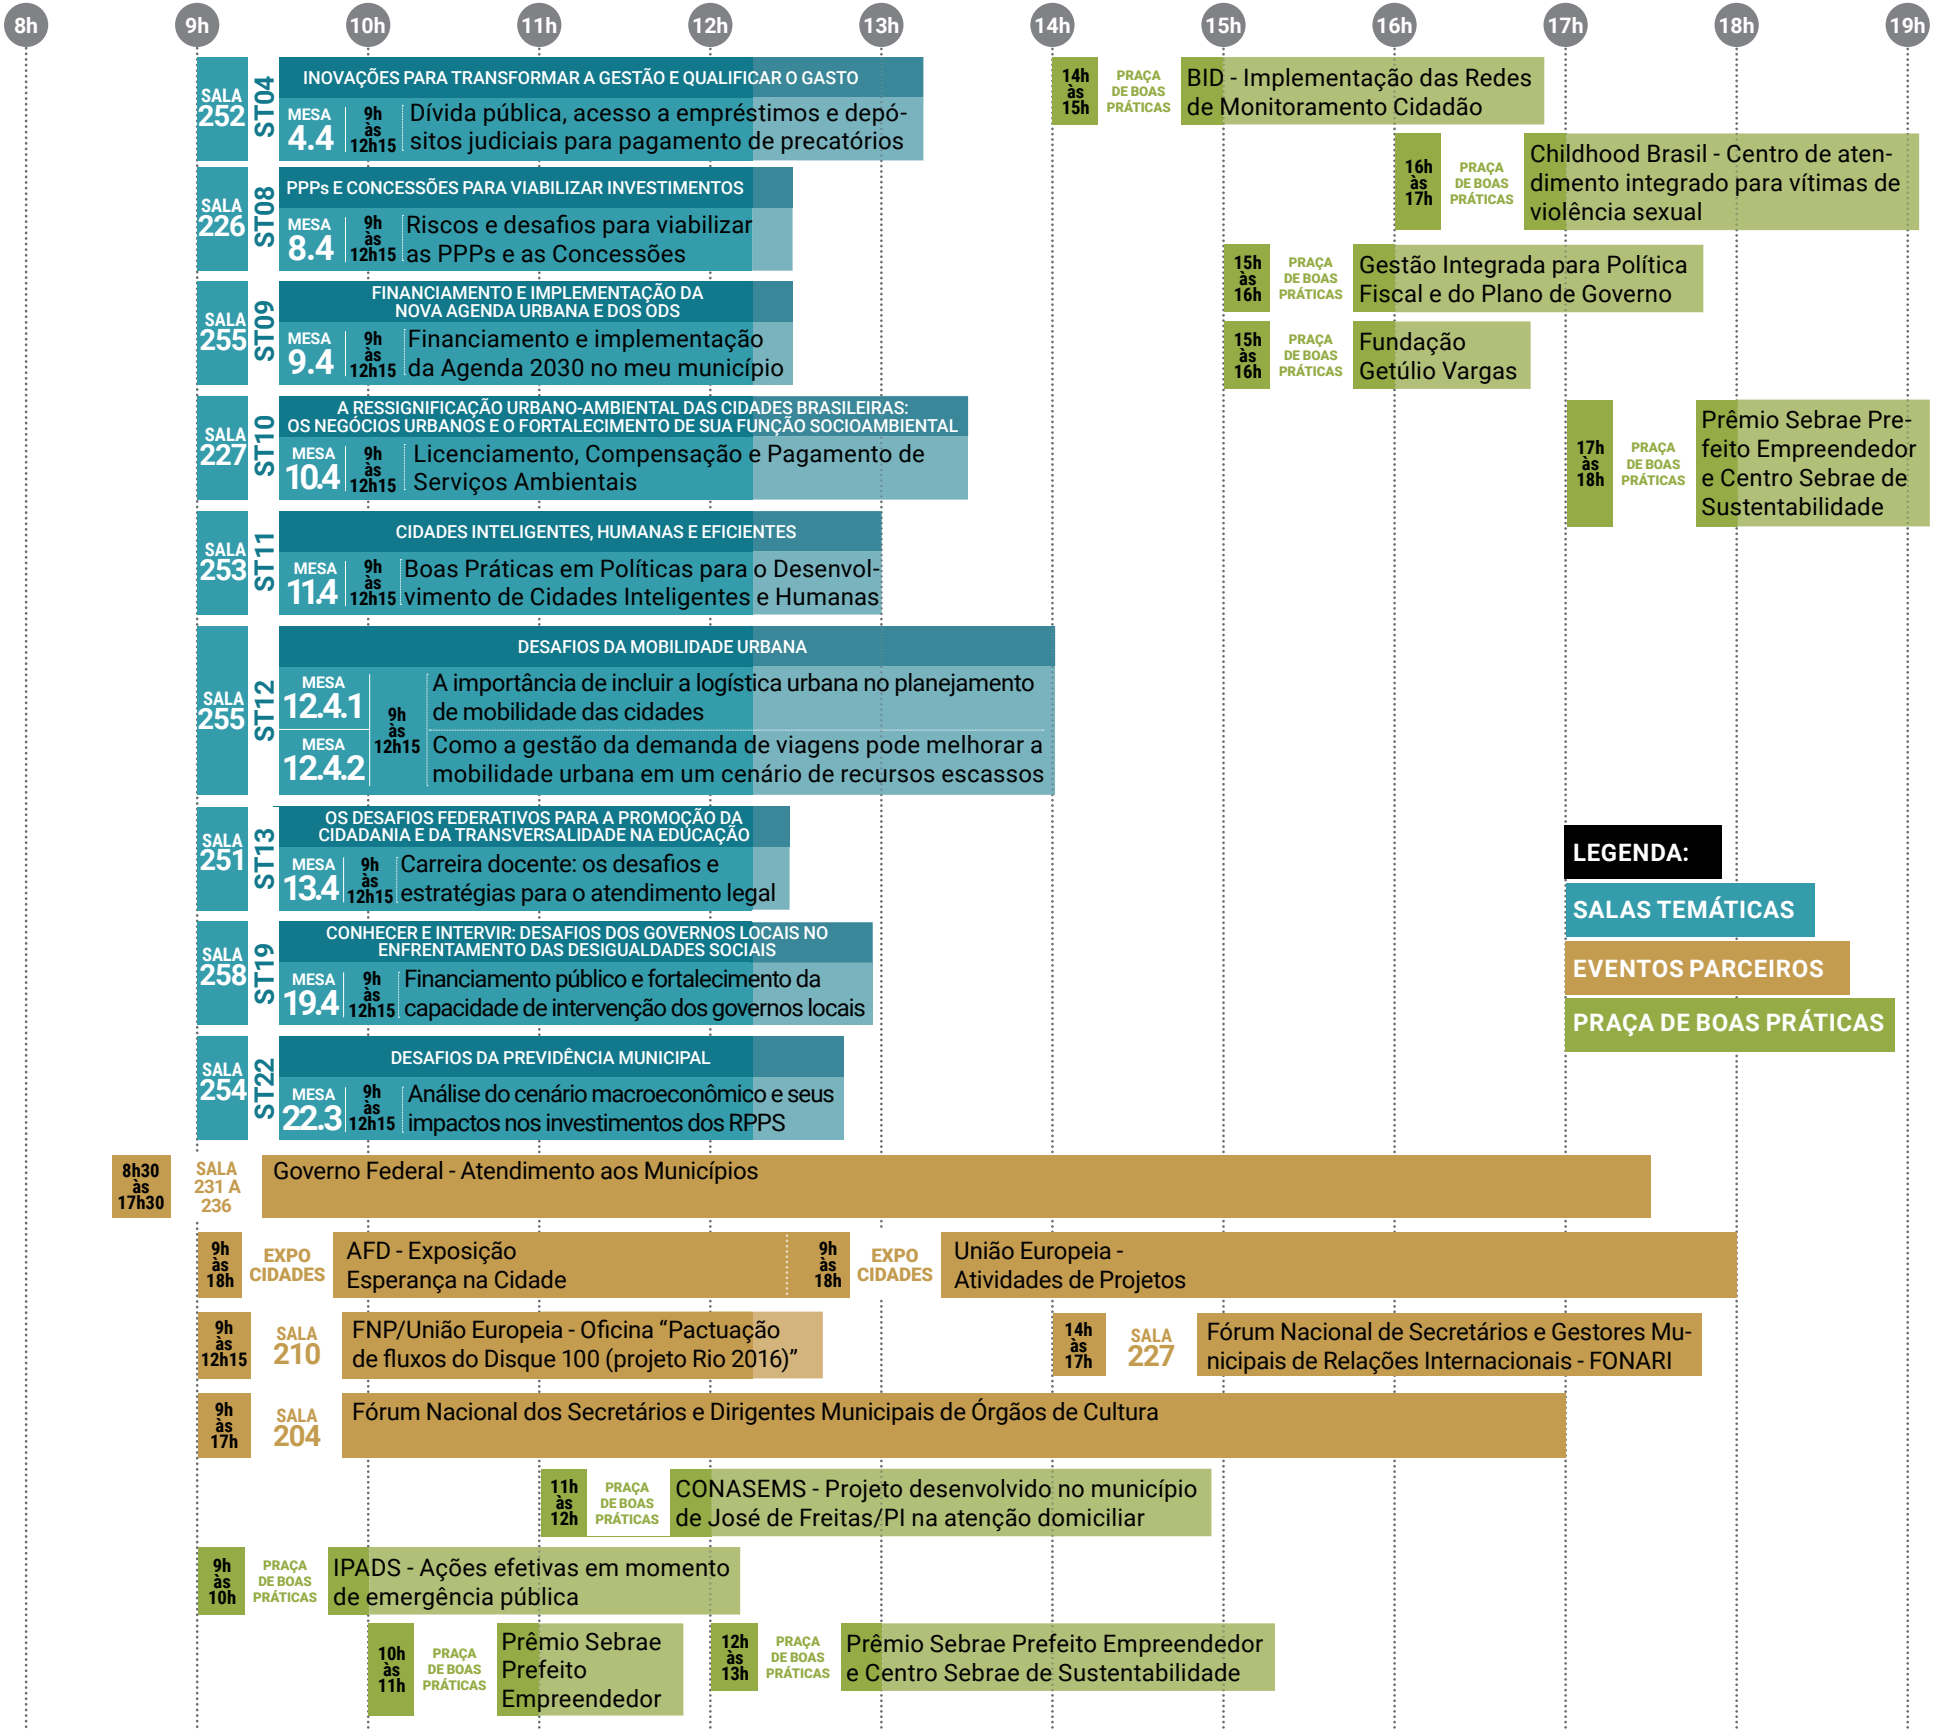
8h 9h 10h 11h 12h 13h 14h 15h 16h 17h 18h 19h

SALA 252 ST04 INOVAÇÕES PARA TRANSFORMAR A GESTÃO E QUALIFICAR O GASTO
MESA 4.4 9h às 12h15 Dívida pública, acesso a empréstimos e depósitos judiciais para pagamento de precatórios

14h às 15h PRAÇA DE BOAS PRÁTICAS BID - Implementação das Redes de Monitoramento Cidadão

16h às 17h PRAÇA DE BOAS PRÁTICAS Childhood Brasil - Centro de atendimento integrado para vítimas de violência sexual

SALA 226 ST08 PPPs E CONCESSÕES PARA VIABILIZAR INVESTIMENTOS
MESA 8.4 9h às 12h15 Riscos e desafios para viabilizar as PPPs e as Concessões

15h às 16h PRAÇA DE BOAS PRÁTICAS Gestão Integrada para Política Fiscal e do Plano de Governo

SALA 255 ST09 FINANCIAMENTO E IMPLEMENTAÇÃO DA NOVA AGENDA URBANA E DOS ODS
MESA 9.4 9h às 12h15 Financiamento e implementação da Agenda 2030 no meu município

15h às 16h PRAÇA DE BOAS PRÁTICAS Fundação Getúlio Vargas

SALA 227 ST10 A RESSIGNIFICAÇÃO URBANO-AMBIENTAL DAS CIDADES BRASILEIRAS: OS NEGÓCIOS URBANOS E O FORTALECIMENTO DE SUA FUNÇÃO SOCIOAMBIENTAL
MESA 10.4 9h às 12h15 Licenciamento, Compensação e Pagamento de Serviços Ambientais

17h às 18h PRAÇA DE BOAS PRÁTICAS Prêmio Sebrae Prefeito Empreendedor e Centro Sebrae de Sustentabilidade

SALA 253 ST11 CIDADES INTELIGENTES, HUMANAS E EFICIENTES
MESA 11.4 9h às 12h15 Boas Práticas em Políticas para o Desenvolvimento de Cidades Inteligentes e Humanas

SALA 255 ST12 DESAFIOS DA MOBILIDADE URBANA
MESA 12.4.1 9h às 12h15 A importância de incluir a logística urbana no planejamento de mobilidade das cidades
MESA 12.4.2 Como a gestão da demanda de viagens pode melhorar a mobilidade urbana em um cenário de recursos escassos

SALA 251 ST13 OS DESAFIOS FEDERATIVOS PARA A PROMOÇÃO DA CIDADANIA E DA TRANSVERSALIDADE NA EDUCAÇÃO
MESA 13.4 9h às 12h15 Carreira docente: os desafios e estratégias para o atendimento legal

LEGENDA:
SALAS TEMÁTICAS
EVENTOS PARCEIROS
PRAÇA DE BOAS PRÁTICAS

SALA 258 ST19 CONHECER E INTERVIR: DESAFIOS DOS GOVERNOS LOCAIS NO ENFRENTAMENTO DAS DESIGUALDADES SOCIAIS
MESA 19.4 9h às 12h15 Financiamento público e fortalecimento da capacidade de intervenção dos governos locais

SALA 254 ST22 DESAFIOS DA PREVIDÊNCIA MUNICIPAL
MESA 22.3 9h às 12h15 Análise do cenário macroeconômico e seus impactos nos investimentos dos RPPS

8h30 às 17h30 SALA 231 A 236 Governo Federal - Atendimento aos Municípios

9h às 18h EXPO CIDADES AFD - Exposição Esperança na Cidade
9h às 18h EXPO CIDADES União Europeia - Atividades de Projetos

9h às 12h15 SALA 210 FNP/União Europeia - Oficina “Pactuação de fluxos do Disque 100 (projeto Rio 2016)”
14h às 17h SALA 227 Fórum Nacional de Secretários e Gestores Municipais de Relações Internacionais - FONARI

9h às 17h SALA 204 Fórum Nacional dos Secretários e Dirigentes Municipais de Órgãos de Cultura

11h às 12h PRAÇA DE BOAS PRÁTICAS CONASEMS - Projeto desenvolvido no município de José de Freitas/PI na atenção domiciliar

9h às 10h PRAÇA DE BOAS PRÁTICAS IPADS - Ações efetivas em momento de emergência pública

10h às 11h PRAÇA DE BOAS PRÁTICAS Prêmio Sebrae Prefeito Empreendedor
12h às 13h PRAÇA DE BOAS PRÁTICAS Prêmio Sebrae Prefeito Empreendedor e Centro Sebrae de Sustentabilidade